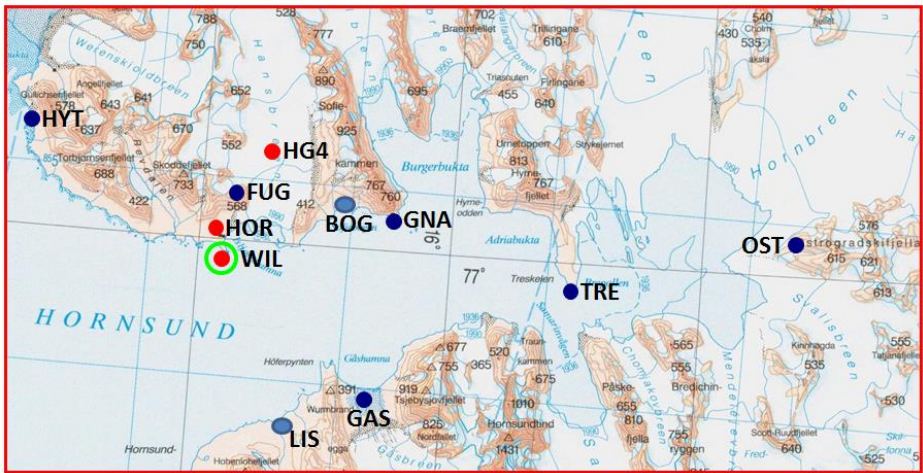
HYT
HG4
FUG
BOG
GNA
HOR
WIL
OST
TRE
GAS
LIS
HORNSUND
Burgerbukta
Adriabukta
Hornbreen
77°
16°
788
528
702
540
750
777
610
535
578
643
641
652
890
695
455
640
637
670
925
552
813
688
733
422
568
412
767
760
767
576
615
621
613
391
919
677
755
365
520
675
565
555
535
825
1010
655
810
755
640
530
525
1431
Werenskioldbreen
Angelljellet
Gullichsenfjellet
Torbjørnsenfjellet
Skoddefjellet
Sofie-
kammen
Braemfjellet
Triasbuten
Fiflingane
Strykejellet
Hyrne-
fjellet
Hyme-
odden
Treskelen
Strogradskifjella
Svalisbreen
Gåshamna
Höferpynten
Wurmbrand
Tsjebysjovfjellet
Nordfjellet
Hornsundtind
Hornsund-
Påske-
Bredichin-
fjella
Kinnhøgda
Scott-Ruudfjellet
Chomjakovbreen
Mendeleevbreen
Samarinbreen
Chom-